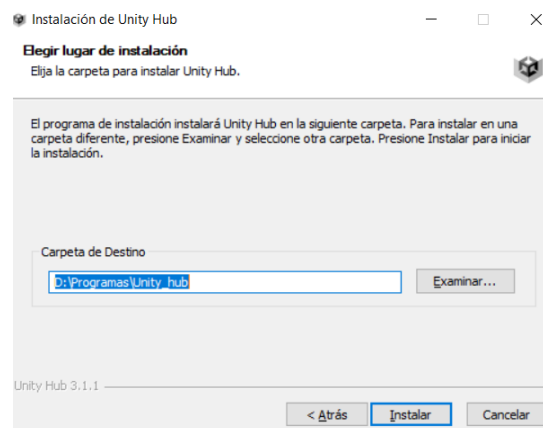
Instalación de Unity Hub

Elegir lugar de instalación
Elija la carpeta para instalar Unity Hub.

El programa de instalación instalará Unity Hub en la siguiente carpeta. Para instalar en una carpeta diferente, presione Examinar y seleccione otra carpeta. Presione Instalar para iniciar la instalación.

Carpeta de Destino

D:\Programas\Unity_hub

Examinar...

Unity Hub 3.1.1

< Atrás

Instalar

Cancelar